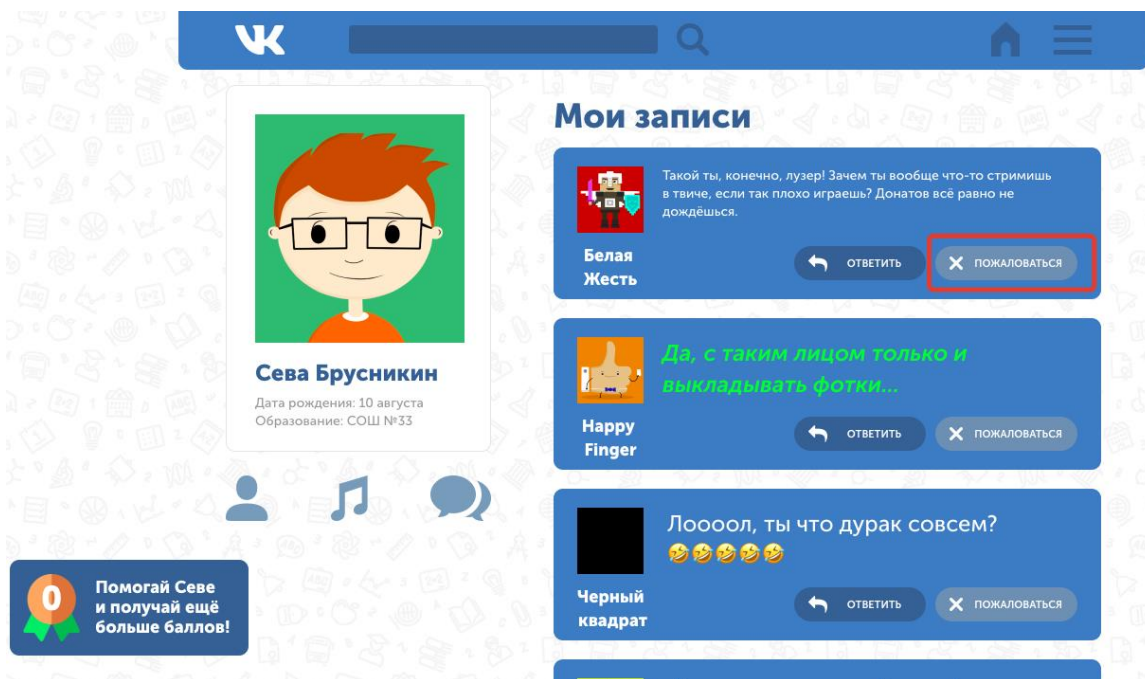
VK

Сева Брусникин
Дата рождения: 10 августа
Образование: СОШ №33

0
Помогай Севе и получай ещё больше баллов!

Мои записи

Белая Жесть
Такой ты, конечно, лузер! Зачем ты вообще что-то стримишь в твиче, если так плохо играешь? Донатов всё равно не дождёшься.
ОТВЕТИТЬ
ПОЖАЛОВАТЬСЯ

Happy Finger
Да, с таким лицом только и выкладывать фотки...
ОТВЕТИТЬ
ПОЖАЛОВАТЬСЯ

Черный квадрат
Loooooл, ты что дурак совсем?
🤣🤣🤣🤣🤣
ОТВЕТИТЬ
ПОЖАЛОВАТЬСЯ